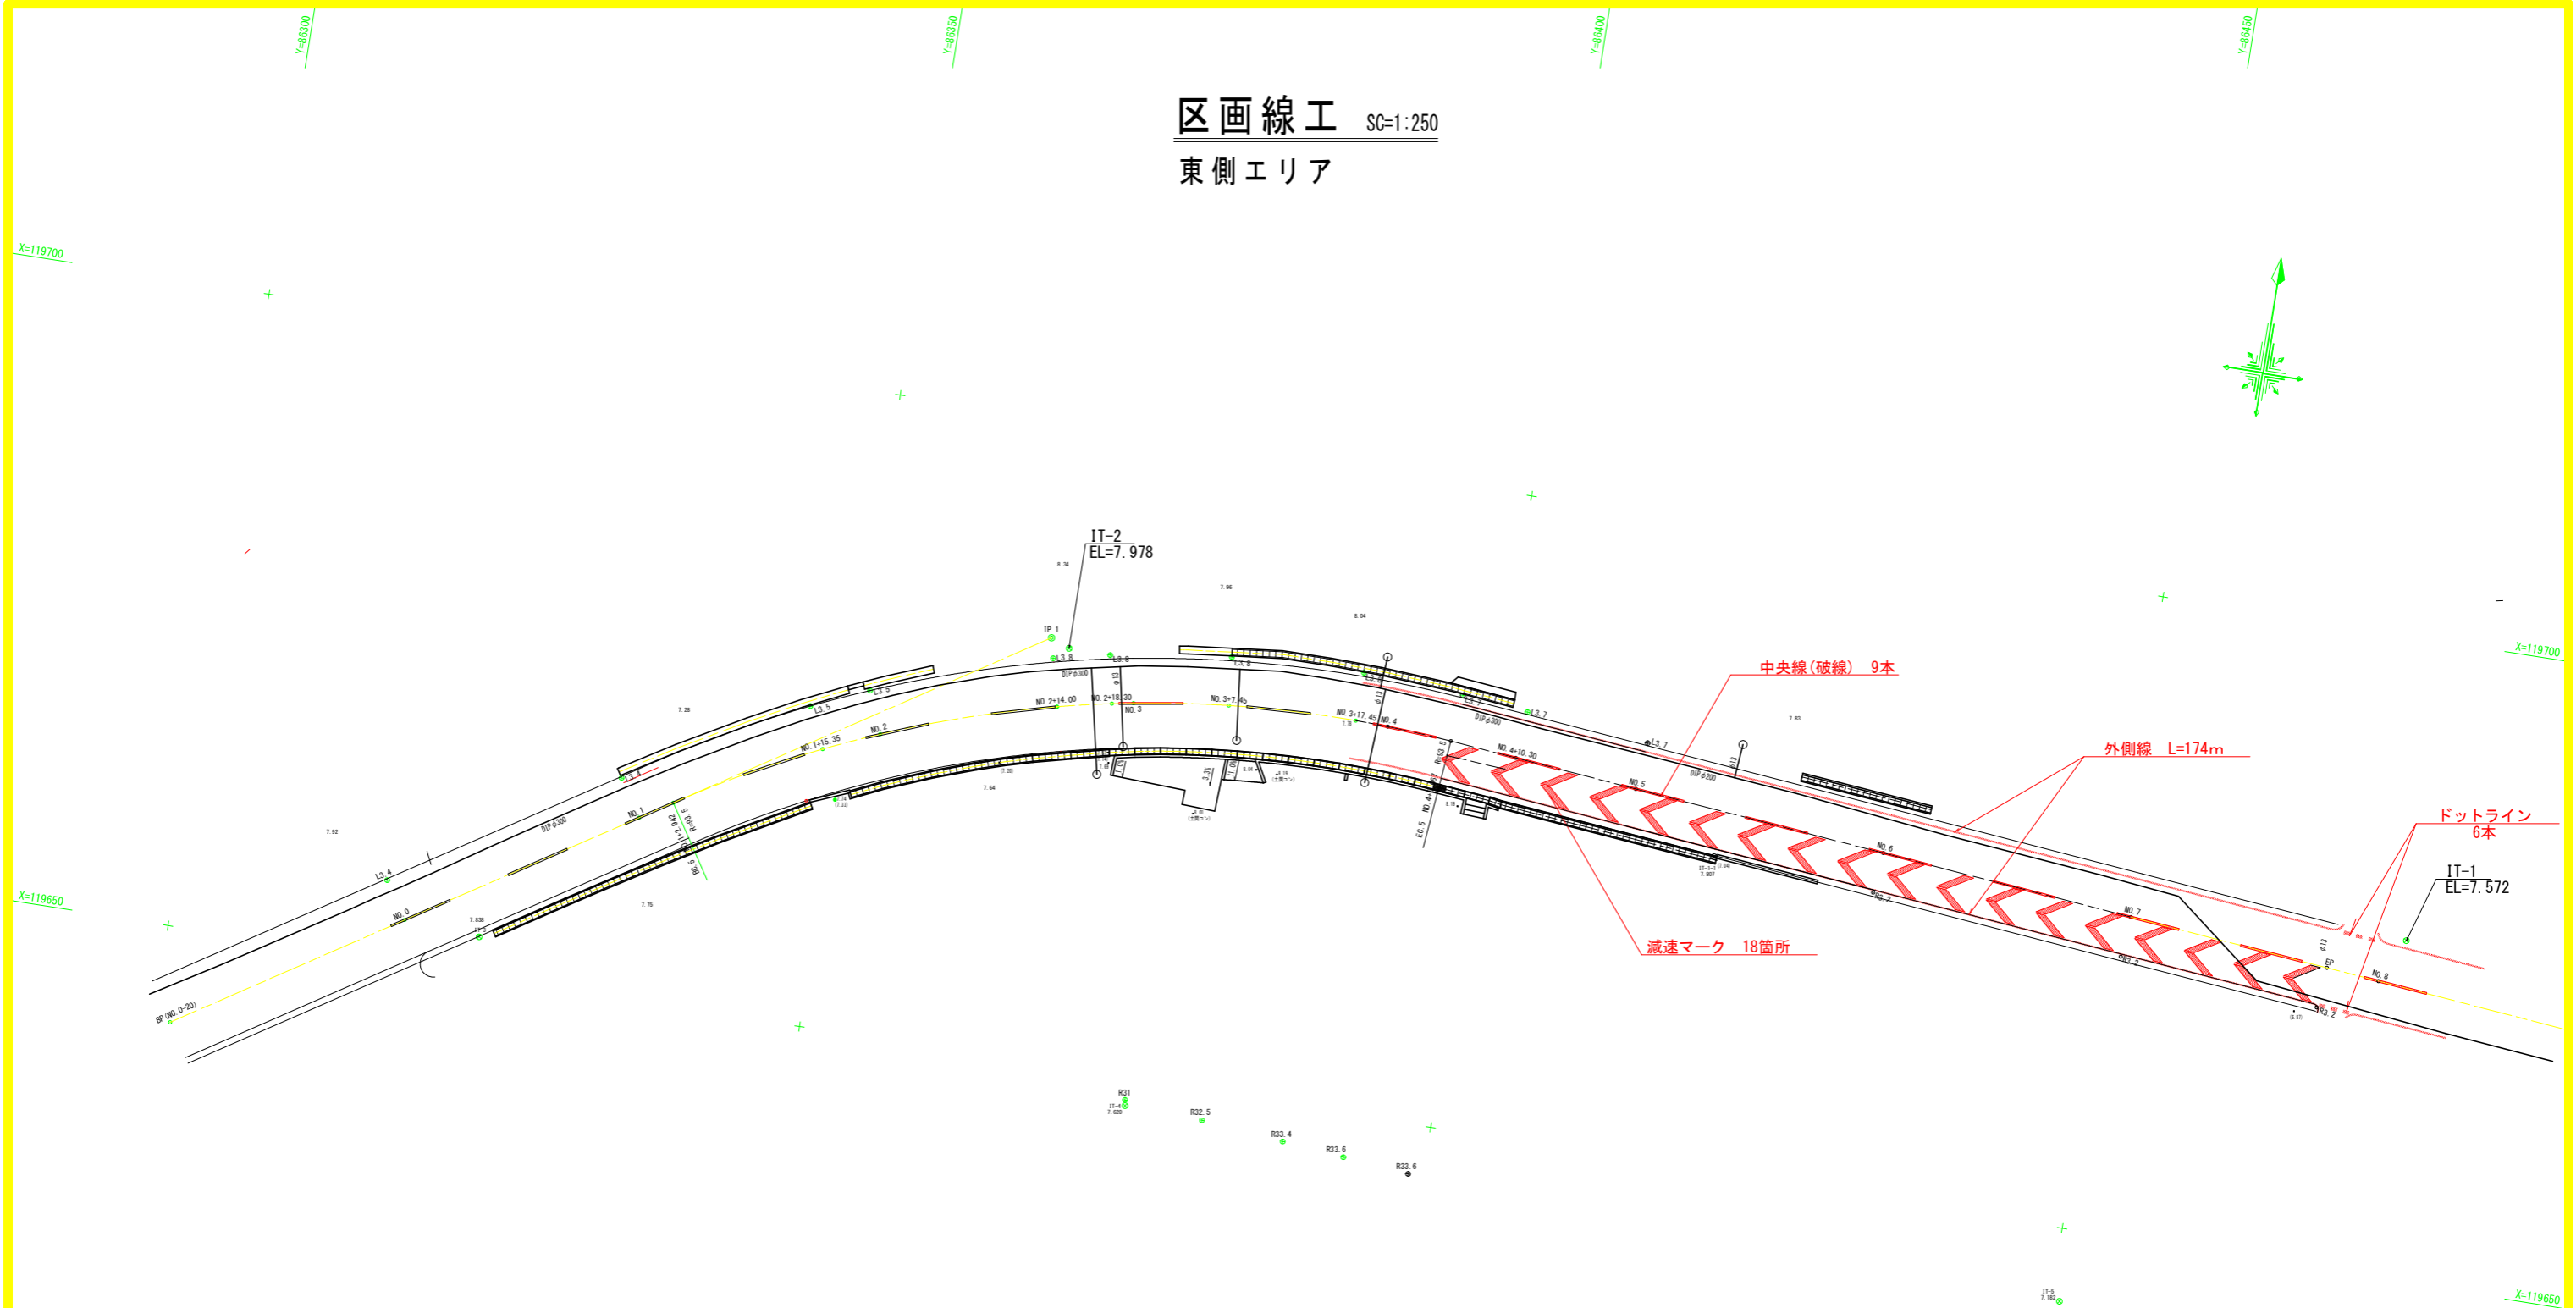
区画線工 SC=1:250

東側エリア

Y=86300

Y=86350

Y=86400

Y=86450

X=119700

X=119650

X=119700

X=119650

IT-2
EL=7.978

IT-1
EL=7.572

中央線(破線) 9本

外側線 L=174m

ドットライン
6本

減速マーク 18箇所

IP.1

NO.0

NO.1

NO.1+15.35

NO.2

NO.2+14.00

NO.2+18.30

NO.3

NO.3+7.45

NO.3+17.45

NO.4

NO.4+10.30

NO.5

NO.6

NO.7

NO.8

BP(NO.0-20)

EP

DIPφ300

DIPφ200

L3.4

L3.5

L3.6

L3.7

R31

R32.5

R33.4

R33.6

R33.6